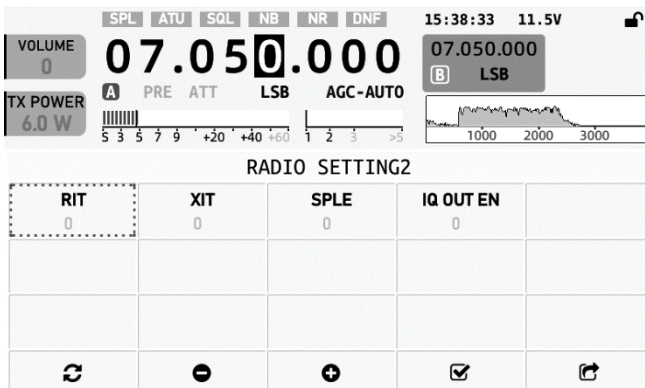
SPL ATU SQL NB NR DNF

15:38:33 11.5V

VOLUME
0

07.050.000

07.050.000
B LSB

TX POWER
6.0 W

A PRE ATT LSB AGC-AUTO

S 3 5 7 9 +20 +40 +60 1 2 3 >5

1000 2000 3000

RADIO SETTING2

| RIT | XIT | SPLE | IQ OUT EN | |
|---|---|---|---|---|
| 0 | 0 | 0 | 0 | |
| | | | | |
| | | | | |